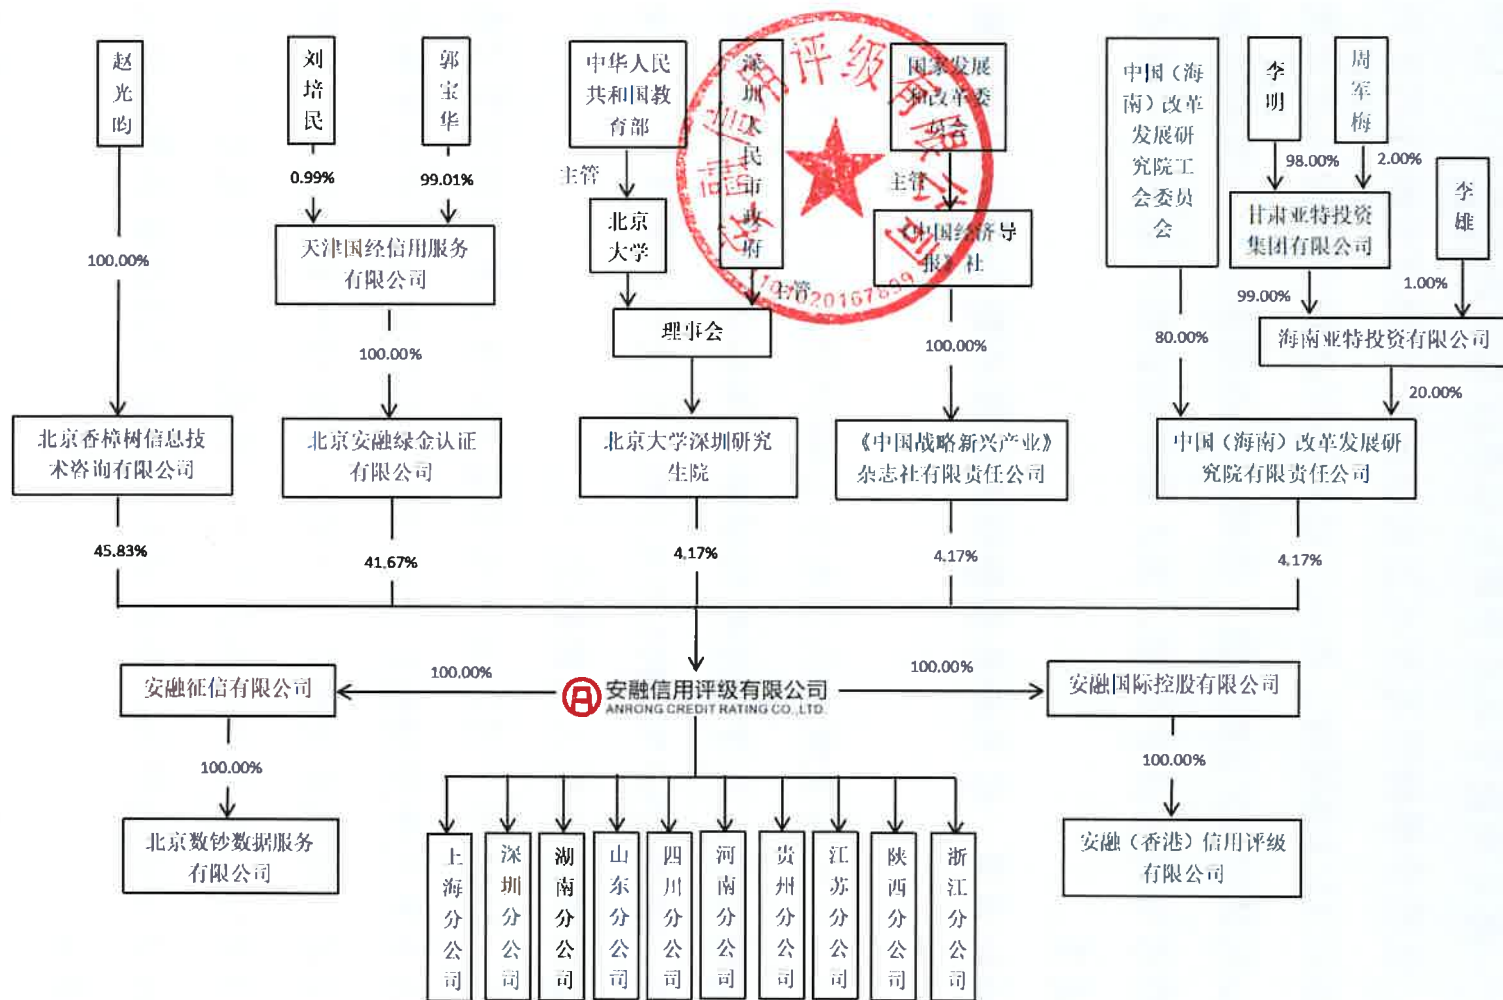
赵光昀

100.00%

北京香樟树信息技术咨询有限公司

45.83%

刘培民

0.99%

郭宝华

99.01%

天津国经信用服务有限公司

100.00%

北京安融绿金认证有限公司

41.67%

中华人民共和国教育部

主管

北京大学

深圳人民市政府

主管

理事会

北京大学深圳研究生院

4.17%

国家发展和改革委

主管

中国经济导报社

100.00%

《中国战略新兴产业》杂志社有限责任公司

4.17%

安融信用评级有限公司

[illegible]0201678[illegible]

中国（海南）改革发展研究院工会委员会

80.00%

李明

98.00%

周军梅

2.00%

甘肃亚特投资集团有限公司

99.00%

李雄

1.00%

海南亚特投资有限公司

20.00%

中国（海南）改革发展研究院有限责任公司

4.17%

安融征信有限公司

100.00%

100.00%

北京数钞数据服务有限公司

100.00%

安融信用评级有限公司
ANRONG CREDIT RATING CO.,LTD.

100.00%

安融国际控股有限公司

100.00%

安融（香港）信用评级有限公司

上海分公司

深圳分公司

湖南分公司

山东分公司

四川分公司

河南分公司

贵州分公司

江苏分公司

陕西分公司

浙江分公司